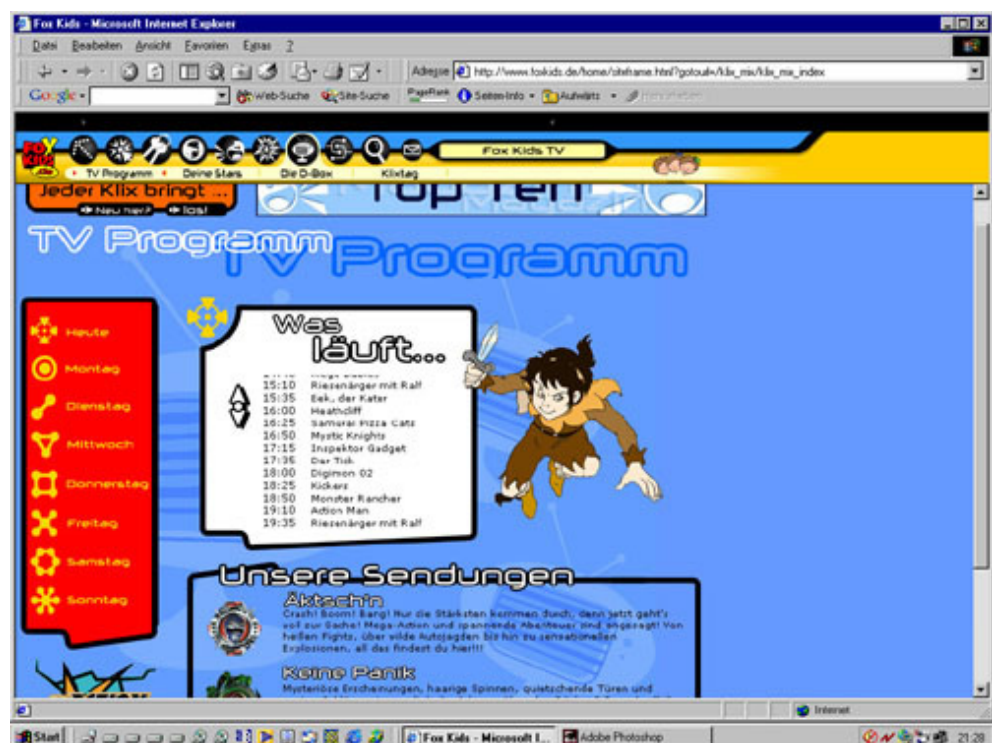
Fox Kids - Microsoft Internet Explorer

Datei Bearbeiten Ansicht Favoriten Extras ?

Adresse http://www.foxkids.de/home/siteframe.html?gotourl=/klix_mix/klix_mix_index

Google Web-Suche Site-Suche PageRank Seiten-Info Aufwärts

Fox Kids TV

TV Programm Deine Stars Die D-Box Klixtag

Jeder Klix bringt ...

Neu hier? los!

Top Ten

TV Programm

TV Programm

Heute

Montag

Dienstag

Mittwoch

Donnerstag

Freitag

Samstag

Sonntag

Was läuft...

15:10 Riesenärger mit Ralf
15:35 Eek, der Kater
16:00 Heathcliff
16:25 Samurai Pizza Cats
16:50 Mystic Knights
17:15 Inspektor Gadget
17:35 Der Tick
18:00 Digimon 02
18:25 Kickers
18:50 Monster Rancher
19:10 Action Man
19:35 Riesenärger mit Ralf

Unsere Sendungen

Äktsch'n

Crash! Boom! Bang! Nur die Stärksten kommen durch, denn jetzt geht's voll zur Sache! Mega-Action und spannende Abenteuer sind angesagt! Von heißen Fights, über wilde Autojagden bis hin zu sensationellen Explosionen, all das findest du hier!!!

Keine Panik

Mysteriöse Erscheinungen, haarige Spinnen, quietschende Türen und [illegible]

Internet

Start Fox Kids - Microsoft I... Adobe Photoshop 21:28